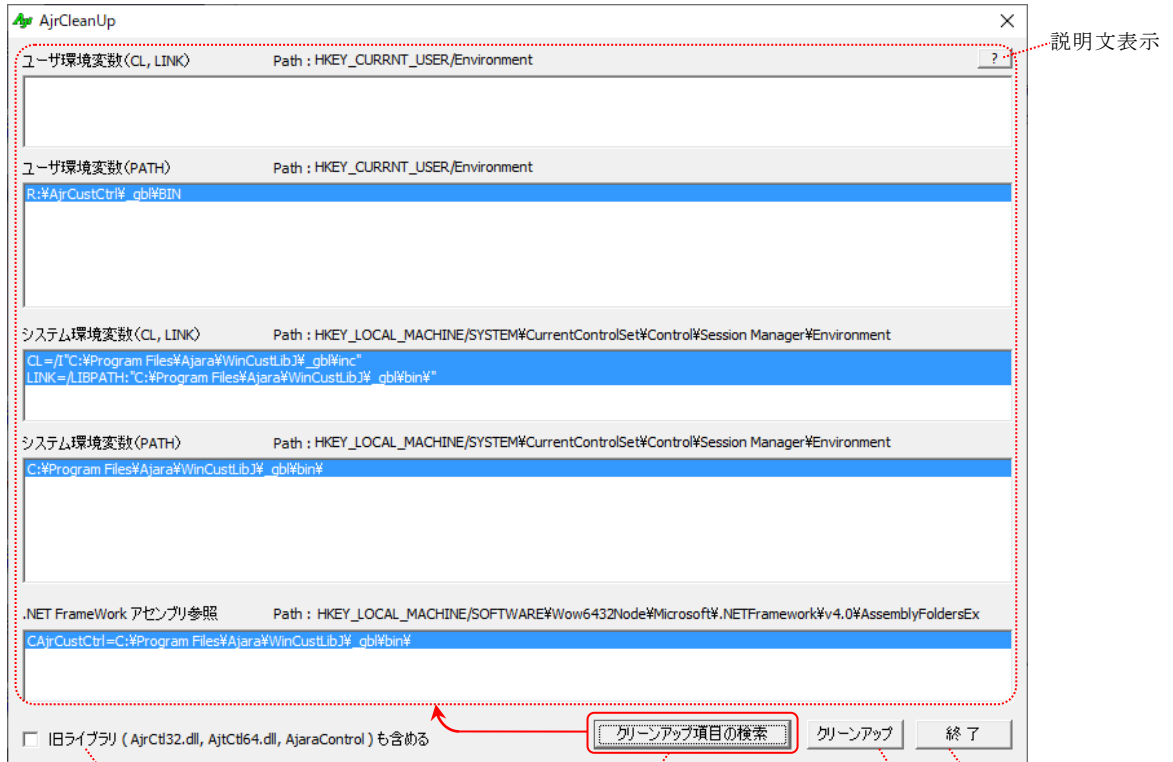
Ajr AjrCleanUp

説明文表示

ユーザ環境変数(CL, LINK)　Path : HKEY_CURRNT_USER/Environment　?

ユーザ環境変数(PATH)　Path : HKEY_CURRNT_USER/Environment

R:¥AjrCustCtrl¥_gbl¥BIN

システム環境変数(CL, LINK)　Path : HKEY_LOCAL_MACHINE/SYSTEM¥CurrentControlSet¥Control¥Session Manager¥Environment

CL=/I"C:¥Program Files¥Ajara¥WinCustLibJ¥_gbl¥inc"
LINK=/LIBPATH:"C:¥Program Files¥Ajara¥WinCustLibJ¥_gbl¥bin¥"

システム環境変数(PATH)　Path : HKEY_LOCAL_MACHINE/SYSTEM¥CurrentControlSet¥Control¥Session Manager¥Environment

C:¥Program Files¥Ajara¥WinCustLibJ¥_gbl¥bin¥

.NET FrameWork アセンブリ参照　Path : HKEY_LOCAL_MACHINE/SOFTWARE¥Wow6432Node¥Microsoft¥.NETFramework¥v4.0¥AssemblyFoldersEx

CAjrCustCtrl=C:¥Program Files¥Ajara¥WinCustLibJ¥_gbl¥bin¥

旧ライブラリ ( AjrCtl32.dll, AjtCtl64.dll, AjaraControl ) も含める

クリーンアップ項目の検索　クリーンアップ　終 了